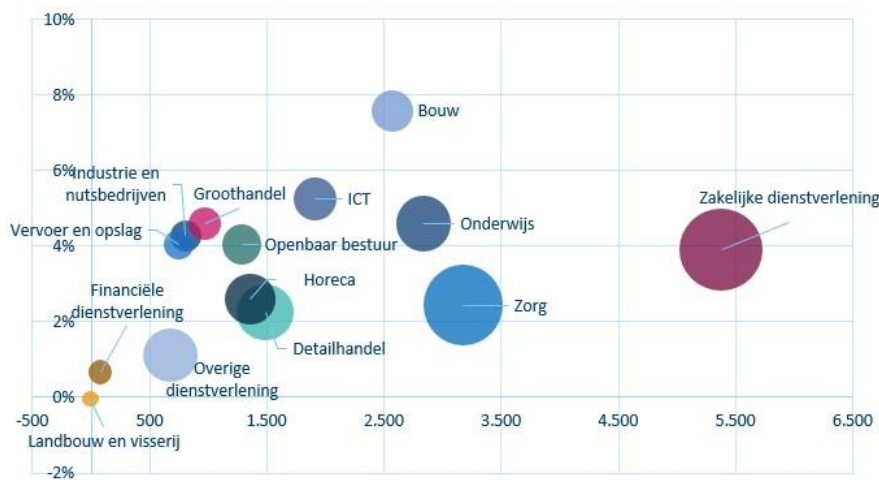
10%
8%
6%
4%
2%
0%
-2%
-500
500
1.500
2.500
3.500
4.500
5.500
6.500

Bouw
Industrie en nutsbedrijven
Groothandel
ICT
Zakelijke dienstverlening
Onderwijs
Vervoer en opslag
Openbaar bestuur
Horeca
Financiële dienstverlening
Zorg
Detailhandel
Overige dienstverlening
Landbouw en visserij